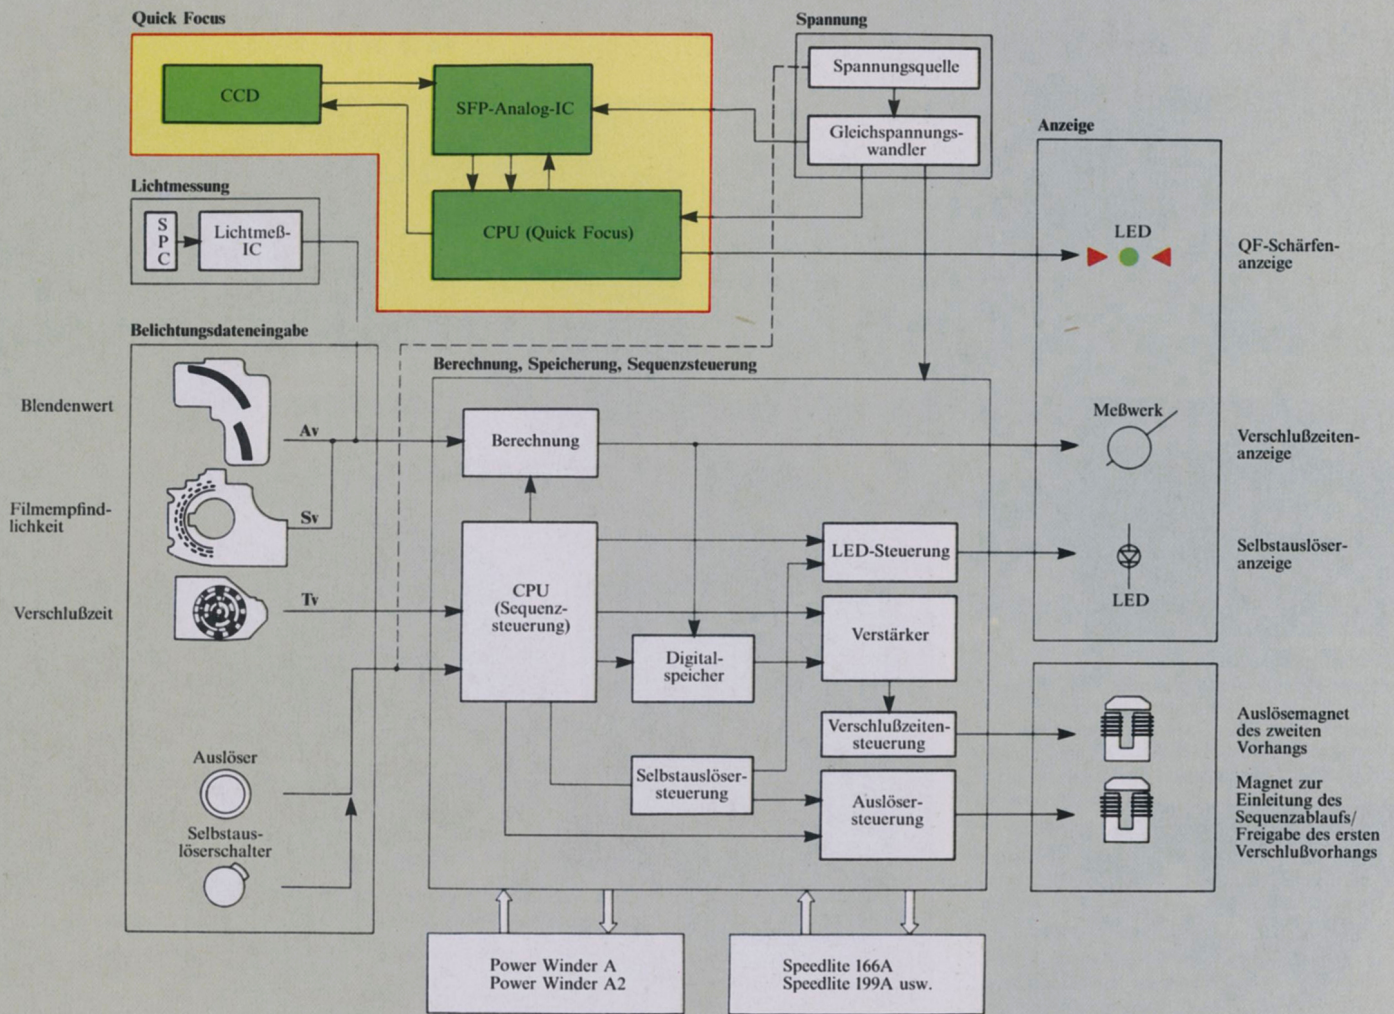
Quick Focus

CCD

SFP-Analog-IC

CPU (Quick Focus)

Spannung

Spannungsquelle

Gleichspannungswandler

Anzeige

LED

QF-Schärfenanzeige

Lichtmessung

S P C

Lichtmeß-IC

Belichtungsdateneingabe

Blendenwert

Av

Filmempfindlichkeit

Sv

Verschlußzeit

Tv

Auslöser

Selbstauslöserschalter

Berechnung, Speicherung, Sequenzsteuerung

Berechnung

CPU (Sequenzsteuerung)

LED-Steuerung

Verstärker

Digitalspeicher

Verschlußzeitensteuerung

Selbstauslösersteuerung

Auslösersteuerung

Meßwerk

Verschlußzeitenanzeige

LED

Selbstauslöseranzeige

Auslösemagnet des zweiten Vorhangs

Magnet zur Einleitung des Sequenzablaufs/ Freigabe des ersten Verschlußvorhangs

Power Winder A
Power Winder A2

Speedlite 166A
Speedlite 199A usw.